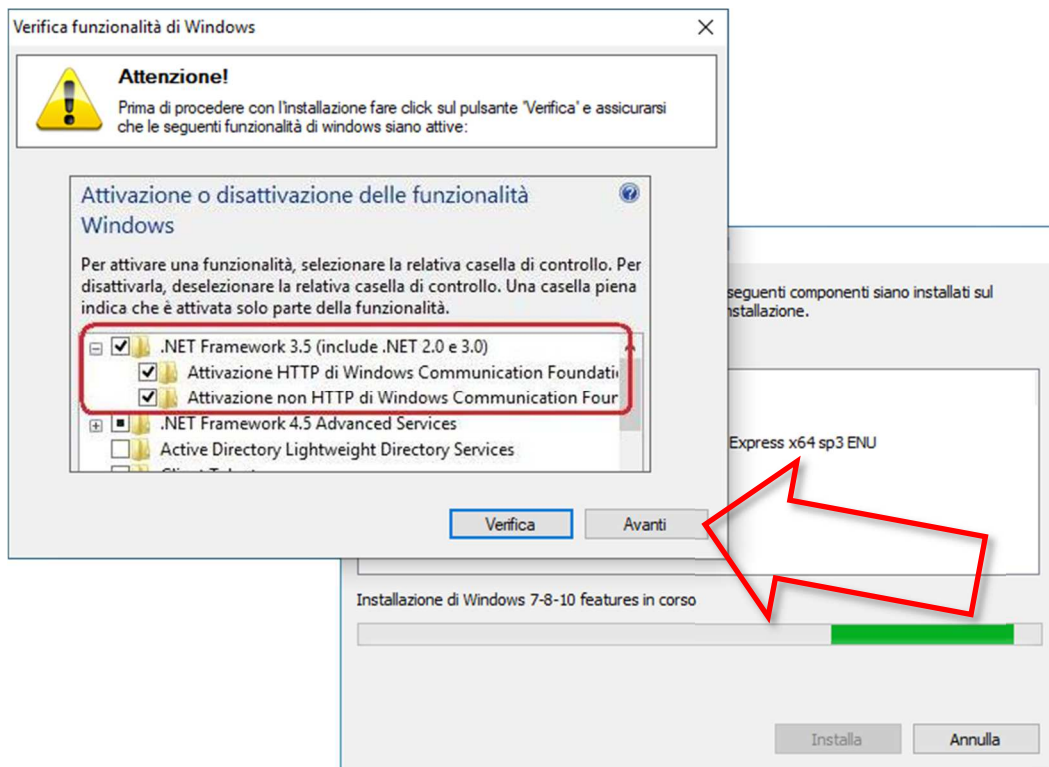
Verifica funzionalità di Windows

Attenzione!

Prima di procedere con l'installazione fare click sul pulsante 'Verifica' e assicurarsi che le seguenti funzionalità di windows siano attive:

Attivazione o disattivazione delle funzionalità Windows

Per attivare una funzionalità, selezionare la relativa casella di controllo. Per disattivarla, deselezionare la relativa casella di controllo. Una casella piena indica che è attivata solo parte della funzionalità.

.NET Framework 3.5 (include .NET 2.0 e 3.0)
Attivazione HTTP di Windows Communication Foundati
Attivazione non HTTP di Windows Communication Four
.NET Framework 4.5 Advanced Services
Active Directory Lightweight Directory Services
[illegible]

Verifica
Avanti

seguenti componenti siano installati sul nstallazione.

Express x64 sp3 ENU

Installazione di Windows 7-8-10 features in corso

Installa
Annulla